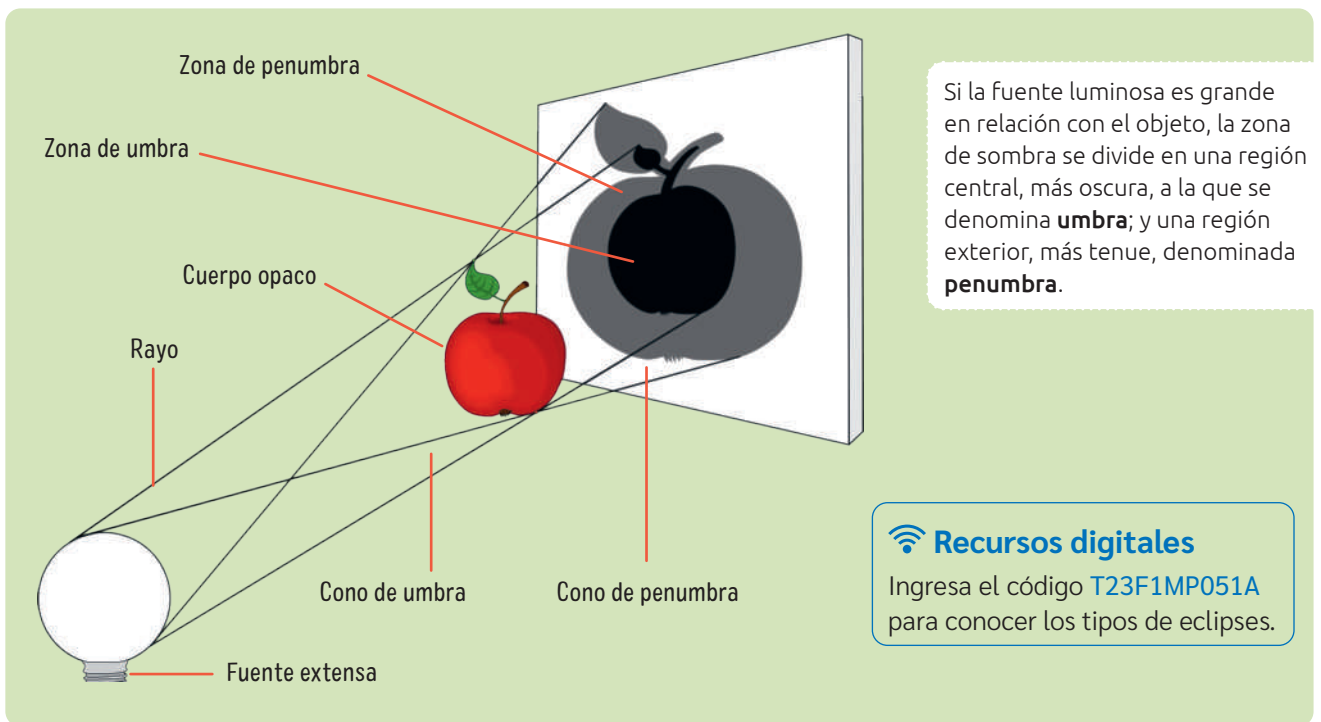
Zona de penumbra

Zona de umbra

Cuerpo opaco

Rayo

Cono de umbra

Cono de penumbra

Fuente extensa

Si la fuente luminosa es grande en relación con el objeto, la zona de sombra se divide en una región central, más oscura, a la que se denomina **umbra**; y una región exterior, más tenue, denominada **penumbra**.

Recursos digitales

Ingresa el código T23F1MP051A para conocer los tipos de eclipses.